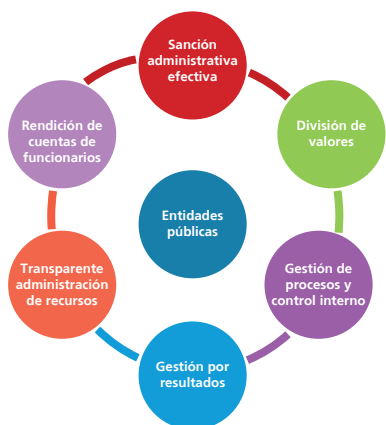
Sanción administrativa efectiva

División de valores

Gestión de procesos y control interno

Gestión por resultados

Transparente administración de recursos

Rendición de cuentas de funcionarios

Entidades públicas